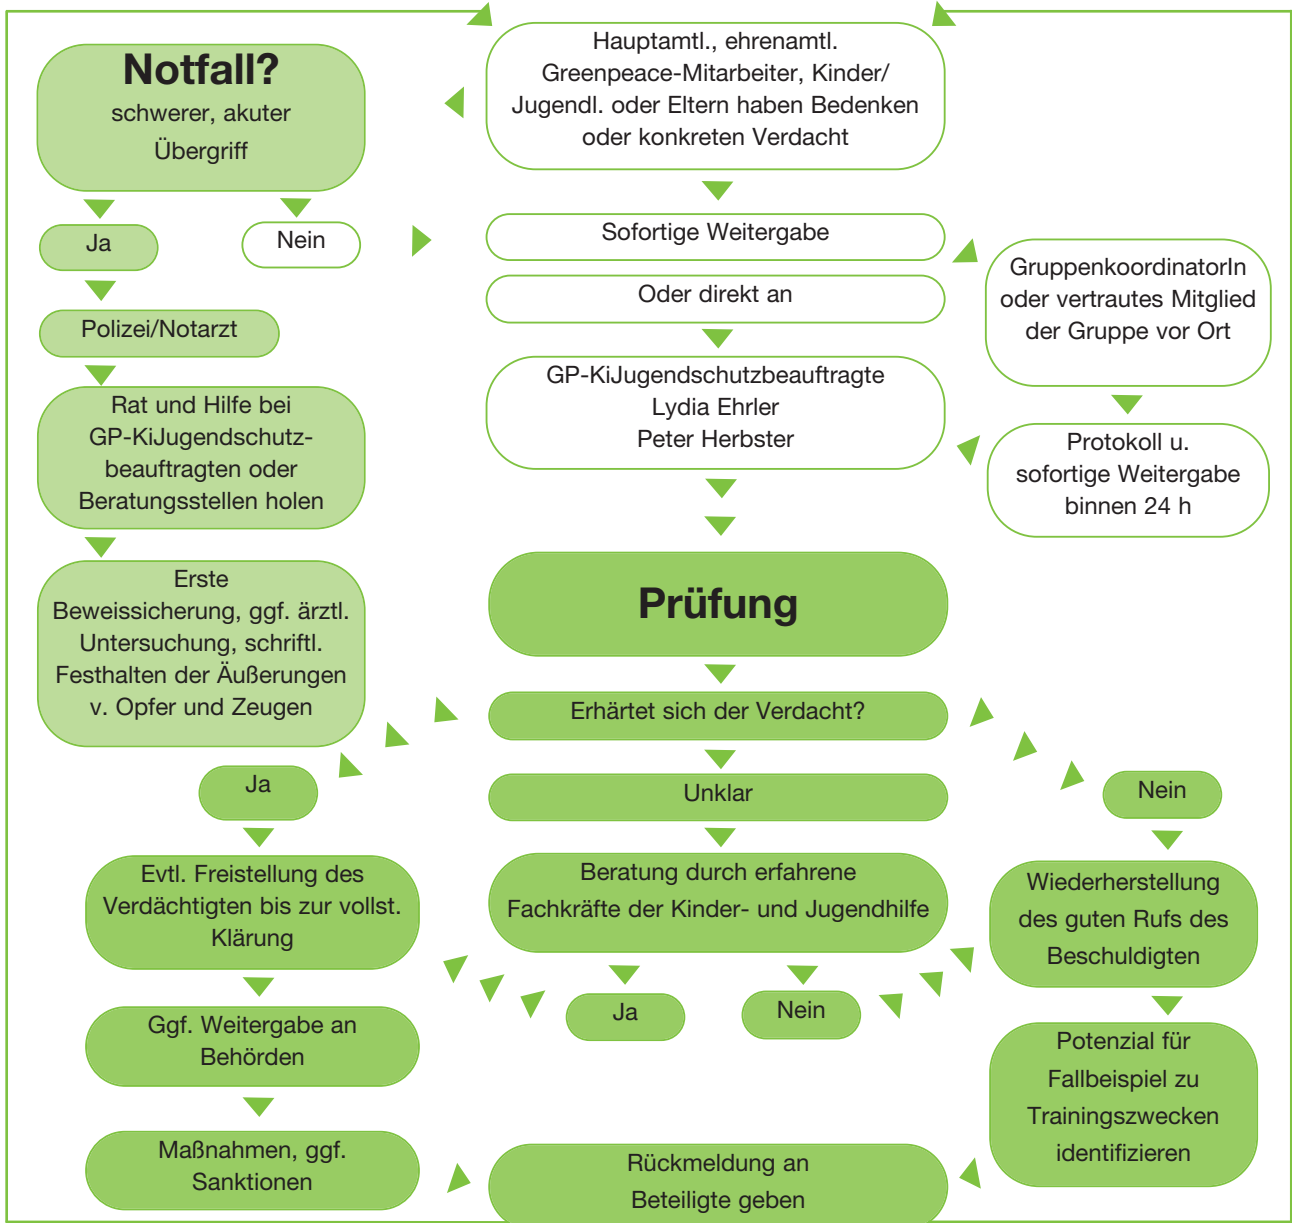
Hauptamtl., ehrenamtl. Greenpeace-Mitarbeiter, Kinder/ Jugendl. oder Eltern haben Bedenken oder konkreten Verdacht

Notfall?
schwerer, akuter Übergriff

Ja

Nein

Sofortige Weitergabe

Oder direkt an

GruppenkoordinatorIn oder vertrautes Mitglied der Gruppe vor Ort

Polizei/Notarzt

GP-KiJugendschutzbeauftragte
Lydia Ehrler
Peter Herbster

Protokoll u. sofortige Weitergabe binnen 24 h

Rat und Hilfe bei GP-KiJugendschutzbeauftragten oder Beratungsstellen holen

Erste Beweissicherung, ggf. ärztl. Untersuchung, schriftl. Festhalten der Äußerungen v. Opfer und Zeugen

Prüfung

Erhärtet sich der Verdacht?

Ja

Unklar

Nein

Evtl. Freistellung des Verdächtigten bis zur vollst. Klärung

Beratung durch erfahrene Fachkräfte der Kinder- und Jugendhilfe

Wiederherstellung des guten Rufs des Beschuldigten

Ja

Nein

Ggf. Weitergabe an Behörden

Potenzial für Fallbeispiel zu Trainingszwecken identifizieren

Maßnahmen, ggf. Sanktionen

Rückmeldung an Beteiligte geben